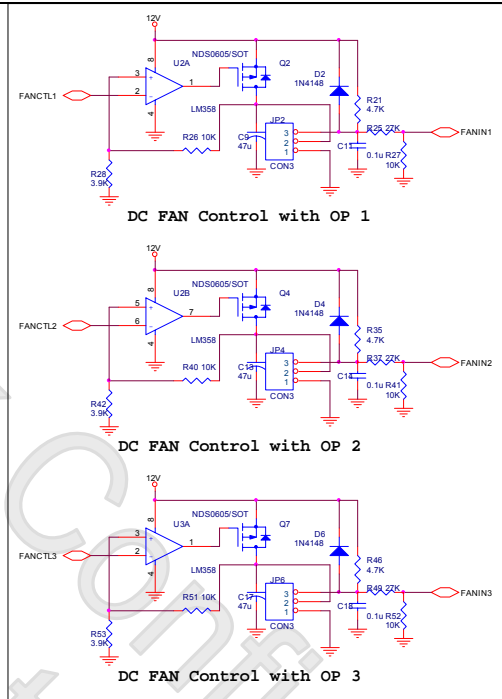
12V
8
U2A
NDS0605/SOT
Q2
3
+
1
FANCTL1
2
-
D2
1N4148
4
LM358
R21
4.7K
JP2
R26 10K
C9
47u
3
2
1
C11
R25 27K
FANIN1
CON3
0.1u
R27
10K
R28
3.9K
DC FAN Control with OP 1

12V
8
U2B
NDS0605/SOT
Q4
5
+
7
FANCTL2
6
-
D4
1N4148
4
LM358
R35
4.7K
JP4
R40 10K
C13
47u
3
2
1
C14
R37 27K
FANIN2
CON3
0.1u
R41
10K
R42
3.9K
DC FAN Control with OP 2

12V
8
U3A
NDS0605/SOT
Q7
3
+
1
FANCTL3
2
-
D6
1N4148
4
LM358
R46
4.7K
JP6
R51 10K
C17
47u
3
2
1
C18
R49 27K
FANIN3
CON3
0.1u
R52
10K
R53
3.9K
DC FAN Control with OP 3